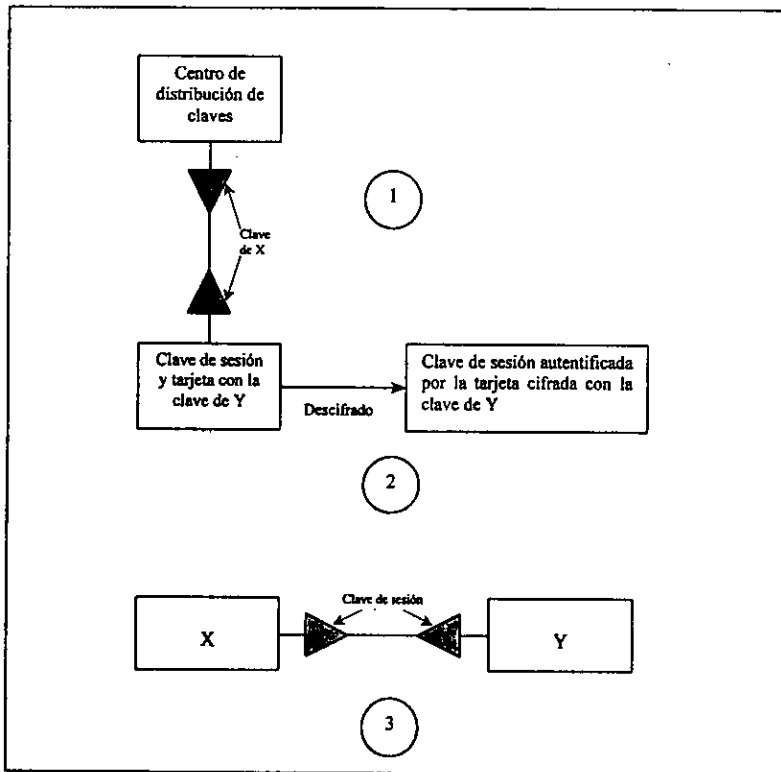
Centro de distribución de claves

1

Clave de X

Clave de sesión y tarjeta con la clave de Y

Descifrado

Clave de sesión autentificada por la tarjeta cifrada con la clave de Y

2

Clave de sesión

X

Y

3